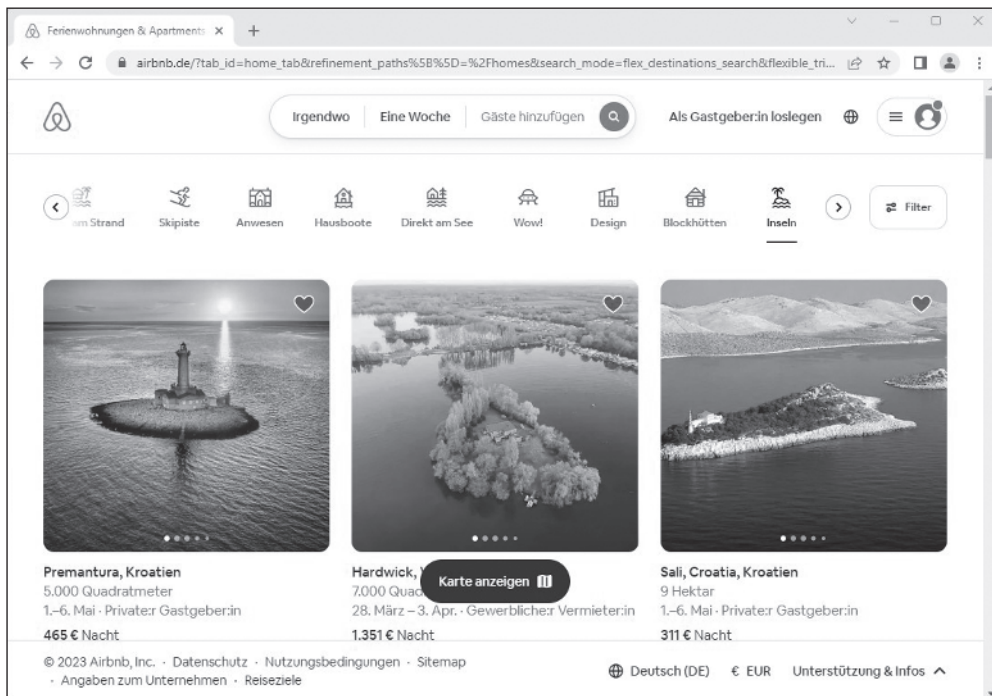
Ferienwohnungen & Apartments ×
+
airbnb.de/?tab_id=home_tab&refinement_paths%5B%5D=%2Fhomes&search_mode=flex_destinations_search&flexible_tri...

Irgendwo | Eine Woche | Gäste hinzufügen

Als Gastgeber:in loslegen

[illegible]m Strand
Skipiste
Anwesen
Hausboote
Direkt am See
Wow!
Design
Blockhütten
Inseln
Filter

Premantura, Kroatien
5.000 Quadratmeter
1.–6. Mai · Private:r Gastgeber:in
465 € Nacht

Hardwick, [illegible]
7.000 Quad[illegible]
28. März – 3. Apr. · Gewerbliche:r Vermieter:in
1.351 € Nacht

Karte anzeigen

Sali, Croatia, Kroatien
9 Hektar
1.–6. Mai · Private:r Gastgeber:in
311 € Nacht

© 2023 Airbnb, Inc. · Datenschutz · Nutzungsbedingungen · Sitemap · Angaben zum Unternehmen · Reiseziele

Deutsch (DE) € EUR Unterstützung & Infos